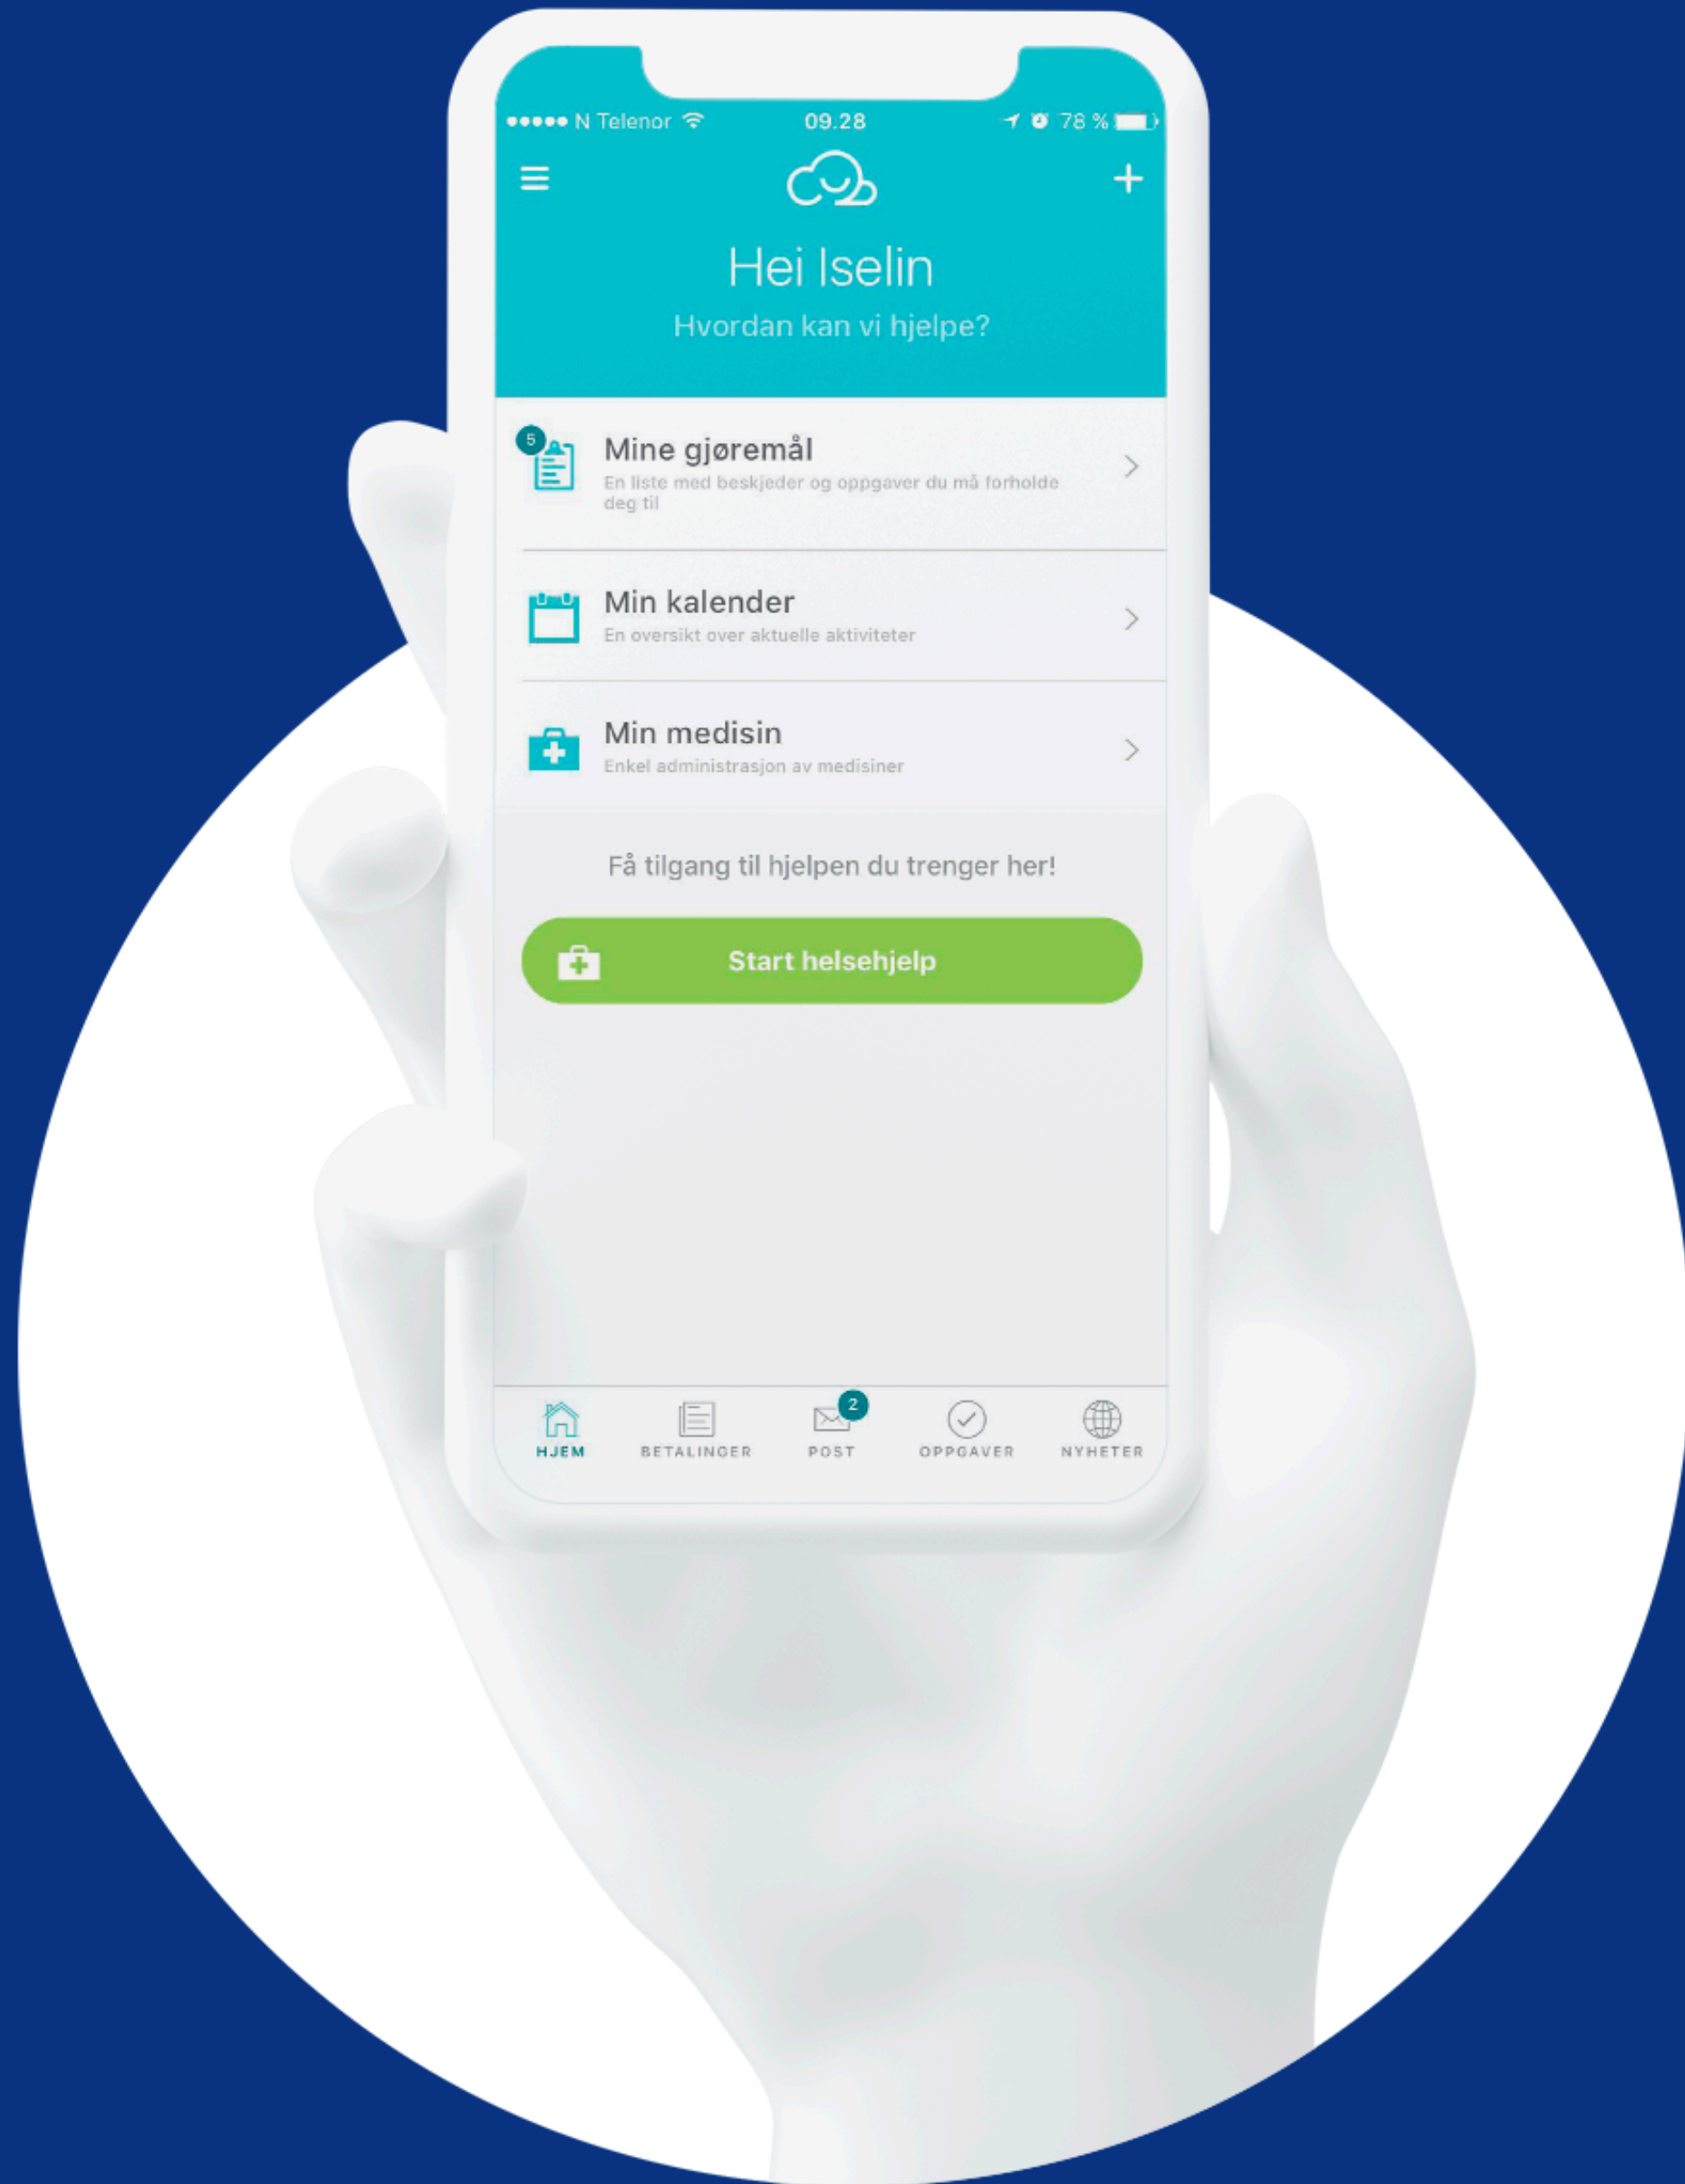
N Telenor 09.28 78 %

Hei Iselin

Hvordan kan vi hjelpe?

5

Mine gjøremål

En liste med beskjeder og oppgaver du må forholde deg til

Min kalender

En oversikt over aktuelle aktiviteter

Min medisin

Enkel administrasjon av medisiner

Få tilgang til hjelpen du trenger her!

Start helsehjelp

HJEM BETALINGER 2 POST OPPGAVER NYHETER